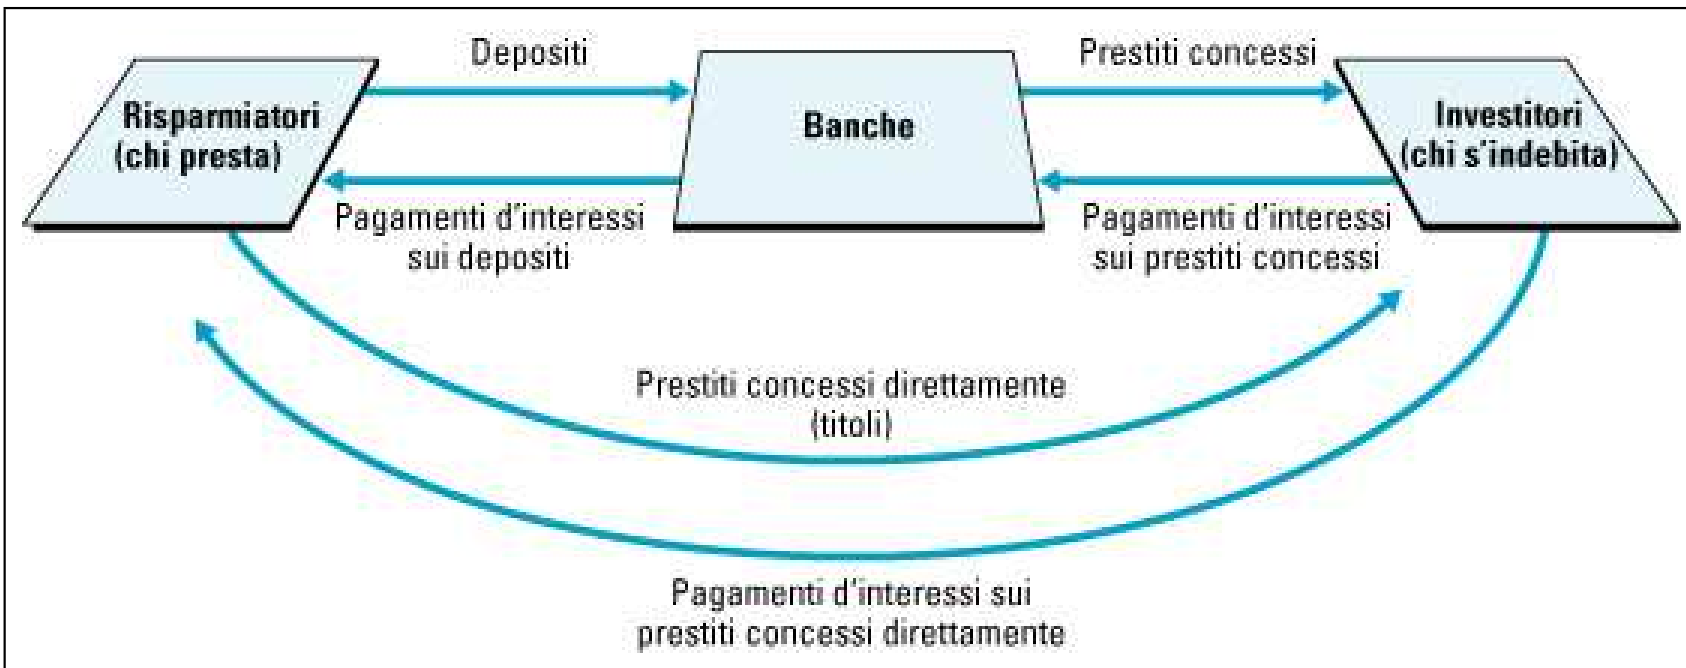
Depositi

Prestiti concessi

Risparmiatori (chi presta)

Banche

Investitori (chi s'indebita)

Pagamenti d'interessi sui depositi

Pagamenti d'interessi sui prestiti concessi

Prestiti concessi direttamente (titoli)

Pagamenti d'interessi sui prestiti concessi direttamente